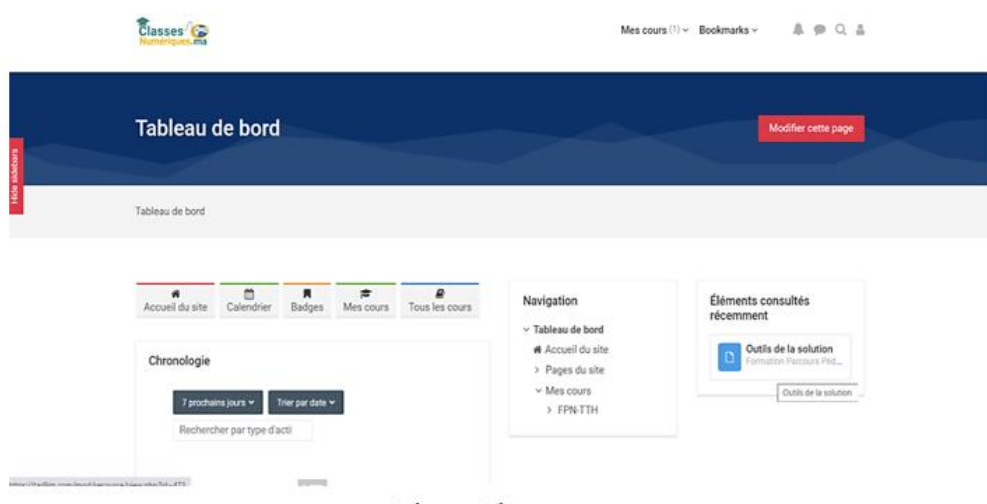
Classes Numériques.ma

Mes cours (1) Bookmarks

Hide sidebars

Tableau de bord

Modifier cette page

Tableau de bord

Accueil du site
Calendrier
Badges
Mes cours
Tous les cours

Chronologie

7 prochains jours
Trier par date
Rechercher par type d'acti

Navigation

Tableau de bord
Accueil du site
Pages du site
Mes cours
FPN-TTH

Éléments consultés récemment

Outils de la solution
Formation Parcours Péd...
Outils de la solution

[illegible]